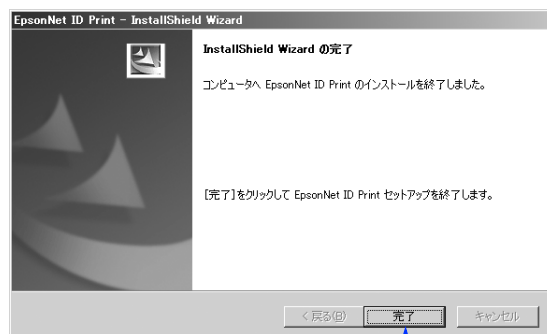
EpsonNet ID Print - InstallShield Wizard

InstallShield Wizard の完了

コンピュータへ EpsonNet ID Print のインストールを終了しました。

[完了]をクリックして EpsonNet ID Print セットアップを終了します。

< 戻る(B)
完了
キャンセル